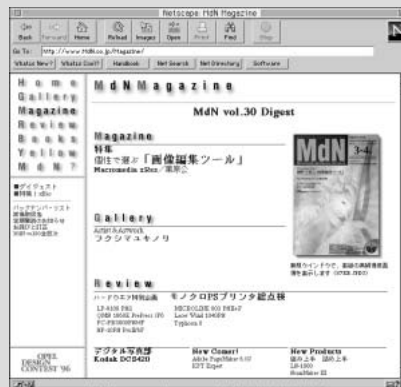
Netscape: MdN Magazine

Back Forward Home Reload Images Open Print Find Stop

Go To: http://www.MdN.co.jp/Magazine/

What's New? What's Cool? Handbook Net Search Net Directory Software

Home
Gallery
Magazine
Review
Books
Yellow
MdN?

■ダイジェスト
■特集 : xRes

バックナンバーリスト
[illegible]
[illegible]
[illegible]
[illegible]

OPEN DESIGN CONTEST '96

MdN Magazine

MdN vol.30 Digest

Magazine

特集
価格で選ぶ「画像編集ツール」
Macromedia xRes/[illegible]

MdN 3-4

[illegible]

Gallery
Artist&Artwork
フクシマユキノリ

Review
ハードウエア特別企画 モノクロPSプリンタ総点検
LP-8300 PS2
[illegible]
PC-PR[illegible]
RP-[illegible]
MICROLINE 803 PSII-F
Laser Wind 1080PS
Typhoon 8

デジタル写真館
Kodak DCS420

New Comer!
Adobe PageMaker 6.0J
EXT Expert

New Products
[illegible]
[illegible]
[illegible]